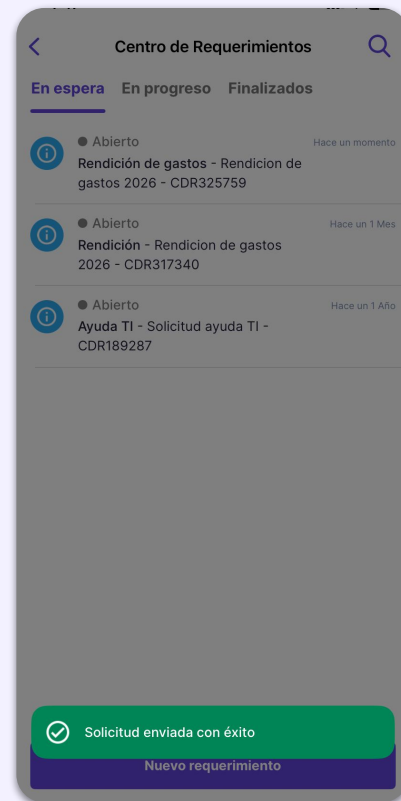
Centro de Requerimientos

En espera En progreso Finalizados

Abierto
Hace un momento
Rendición de gastos - Rendicion de gastos 2026 - CDR325759

Abierto
Hace un 1 Mes
Rendición - Rendicion de gastos 2026 - CDR317340

Abierto
Hace un 1 Año
Ayuda TI - Solicitud ayuda TI - CDR189287

Solicitud enviada con éxito

Nuevo requerimiento